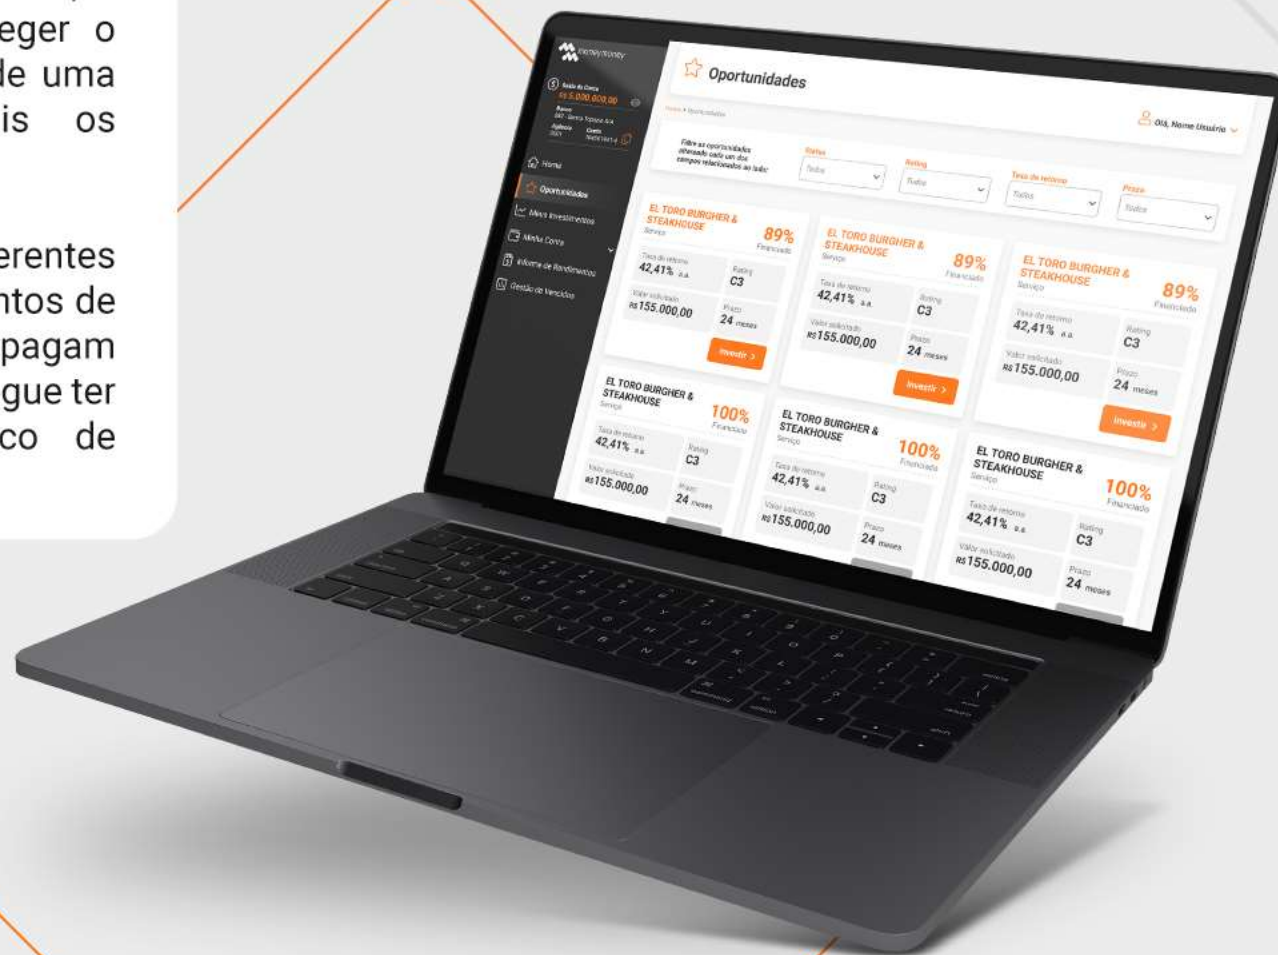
eger o
de uma
is os

erentes
ntos de
pagam
gue ter
co de

moneymoney

Saldo da Conta
R$ 5.000.000,00

Home
Oportunidades
Meus Investimentos
Minha Conta
Informe de Rendimentos
Gestão de Vencidos

Oportunidades

Olá, Nome Usuário

Filtre as oportunidades alterando cada um dos campos relacionados ao lado:

Status
Todos

Rating
Todos

Taxa de retorno
Todos

Prazo
Todos

EL TORO BURGHER & STEAKHOUSE
Serviço
89%
Financiado
Taxa de retorno
42,41% a.a.
Rating
C3
Valor solicitado
R$155.000,00
Prazo
24 meses
Investir >

EL TORO BURGHER & STEAKHOUSE
Serviço
89%
Financiado
Taxa de retorno
42,41% a.a.
Rating
C3
Valor solicitado
R$155.000,00
Prazo
24 meses
Investir >

EL TORO BURGHER & STEAKHOUSE
Serviço
89%
Financiado
Taxa de retorno
42,41% a.a.
Rating
C3
Valor solicitado
R$155.000,00
Prazo
24 meses
Investir >

EL TORO BURGHER & STEAKHOUSE
Serviço
100%
Financiado
Taxa de retorno
42,41% a.a.
Rating
C3
Valor solicitado
R$155.000,00
Prazo
24 meses

EL TORO BURGHER & STEAKHOUSE
Serviço
100%
Financiado
Taxa de retorno
42,41% a.a.
Rating
C3
Valor solicitado
R$155.000,00
Prazo
24 meses

EL TORO BURGHER & STEAKHOUSE
Serviço
100%
Financiado
Taxa de retorno
42,41% a.a.
Rating
C3
Valor solicitado
R$155.000,00
Prazo
24 meses